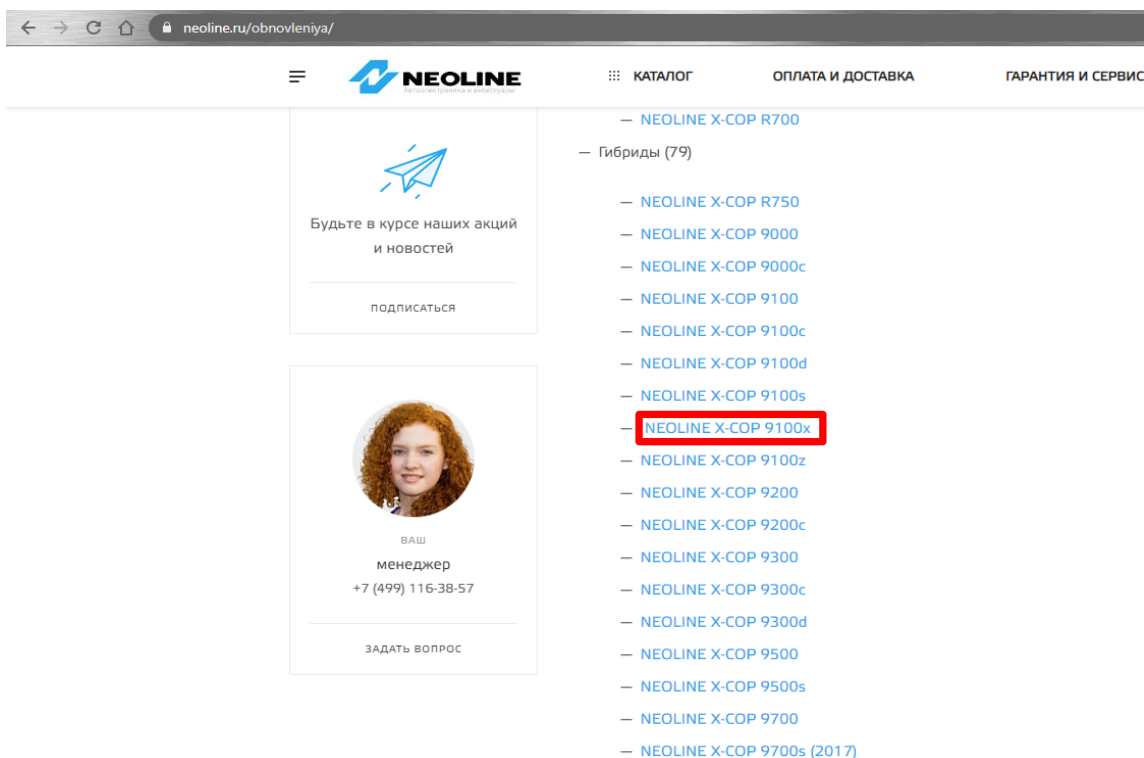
neoline.ru/obnovleniya/

NEOLINE
Автоэлектроника и аксессуары

КАТАЛОГ
ОПЛАТА И ДОСТАВКА
ГАРАНТИЯ И СЕРВИС

Будьте в курсе наших акций и новостей

ПОДПИСАТЬСЯ

ВАШ
менеджер
+7 (499) 116-38-57

ЗАДАТЬ ВОПРОС

— NEOLINE X-COP R700
— Гибриды (79)
— NEOLINE X-COP R750
— NEOLINE X-COP 9000
— NEOLINE X-COP 9000c
— NEOLINE X-COP 9100
— NEOLINE X-COP 9100c
— NEOLINE X-COP 9100d
— NEOLINE X-COP 9100s
— NEOLINE X-COP 9100x
— NEOLINE X-COP 9100z
— NEOLINE X-COP 9200
— NEOLINE X-COP 9200c
— NEOLINE X-COP 9300
— NEOLINE X-COP 9300c
— NEOLINE X-COP 9300d
— NEOLINE X-COP 9500
— NEOLINE X-COP 9500s
— NEOLINE X-COP 9700
— NEOLINE X-COP 9700s (2017)